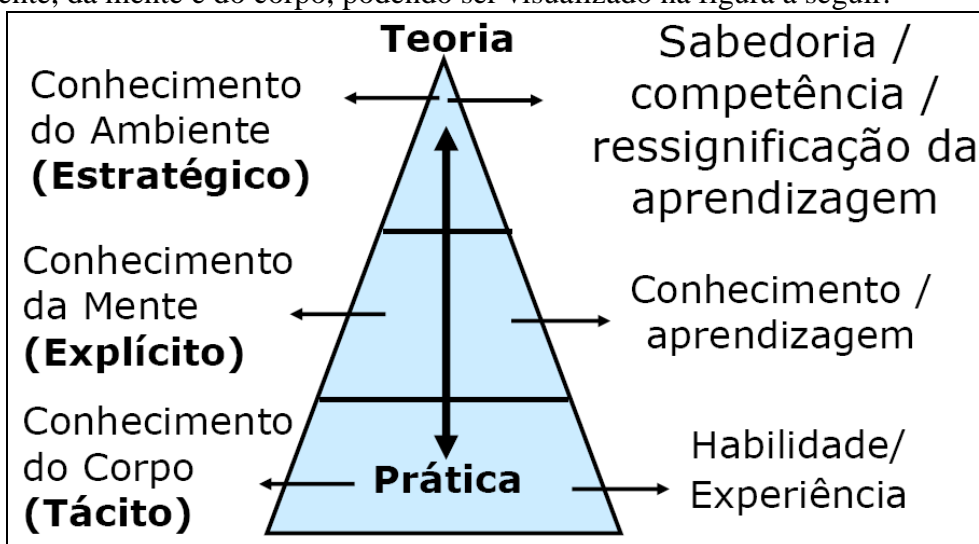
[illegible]ente, da mente e do corpo, podendo ser visualizado na figura a seguir.

Teoria

Conhecimento do Ambiente **(Estratégico)**

Sabedoria / competência / ressignificação da aprendizagem

Conhecimento da Mente **(Explícito)**

Conhecimento / aprendizagem

Conhecimento do Corpo **(Tácito)**

Prática

Habilidade/ Experiência